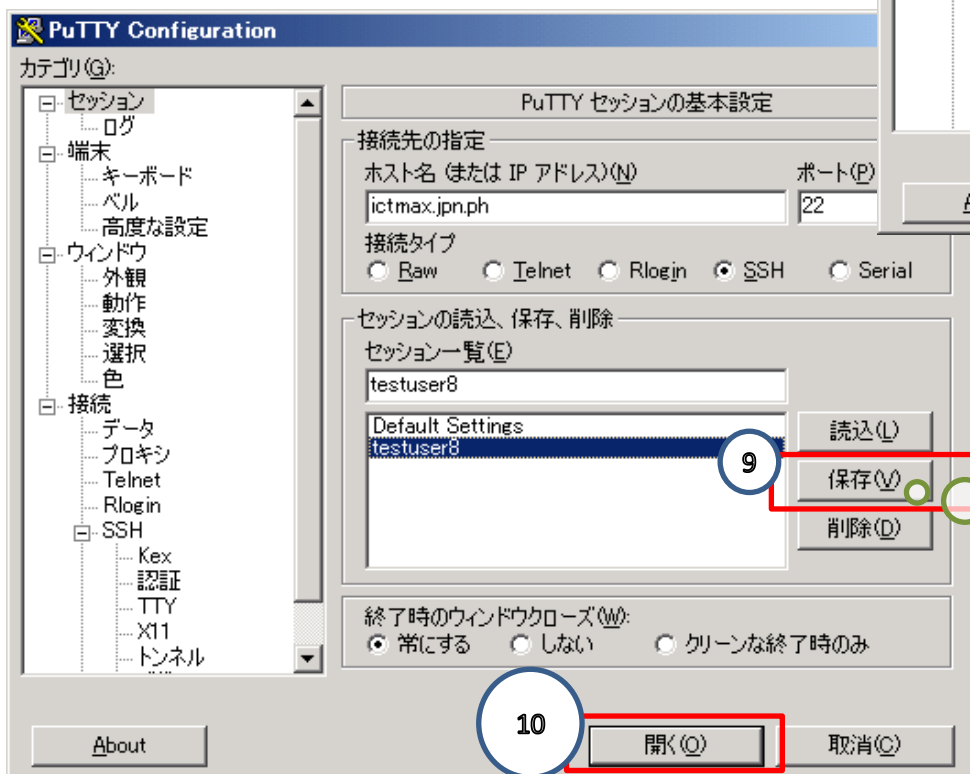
PuTTY Configuration

カテゴリ(G):

セッション
ログ
端末
キーボード
ベル
高度な設定
ウィンドウ
外観
動作
変換
選択
色
接続
データ
プロキシ
Telnet
Rlogin
SSH
Kex
認証
TTY
X11
トンネル

PuTTY セッションの基本設定

接続先の指定
ホスト名 (または IP アドレス)(N)
ictmax.jpn.ph
ポート(P)
22
接続タイプ
Raw Telnet Rlogin SSH Serial

セッションの読込、保存、削除
セッション一覧(E)
testuser8
Default Settings
testuser8
読込(L)
保存(V)
削除(D)

9

終了時のウィンドウクローズ(W):
常にする しない クリーンな終了時のみ

10

About
開く(O)
取消(C)